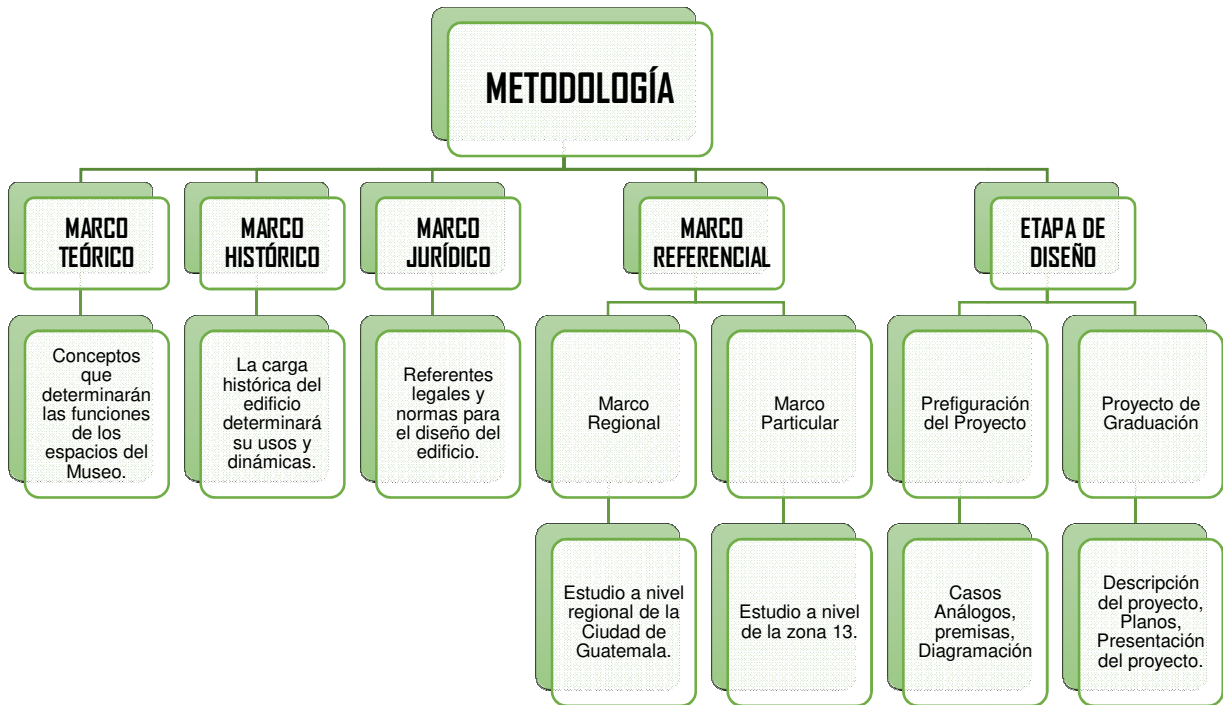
METODOLOGÍA

MARCO TEÓRICO

Conceptos que determinarán las funciones de los espacios del Museo.

MARCO HISTÓRICO

La carga histórica del edificio determinará su usos y dinámicas.

MARCO JURÍDICO

Referentes legales y normas para el diseño del edificio.

MARCO REFERENCIAL

Marco Regional

Estudio a nivel regional de la Ciudad de Guatemala.

Marco Particular

Estudio a nivel de la zona 13.

ETAPA DE DISEÑO

Prefiguración del Proyecto

Casos Análogos, premisas, Diagramación

Proyecto de Graduación

Descripción del proyecto, Planos, Presentación del proyecto.